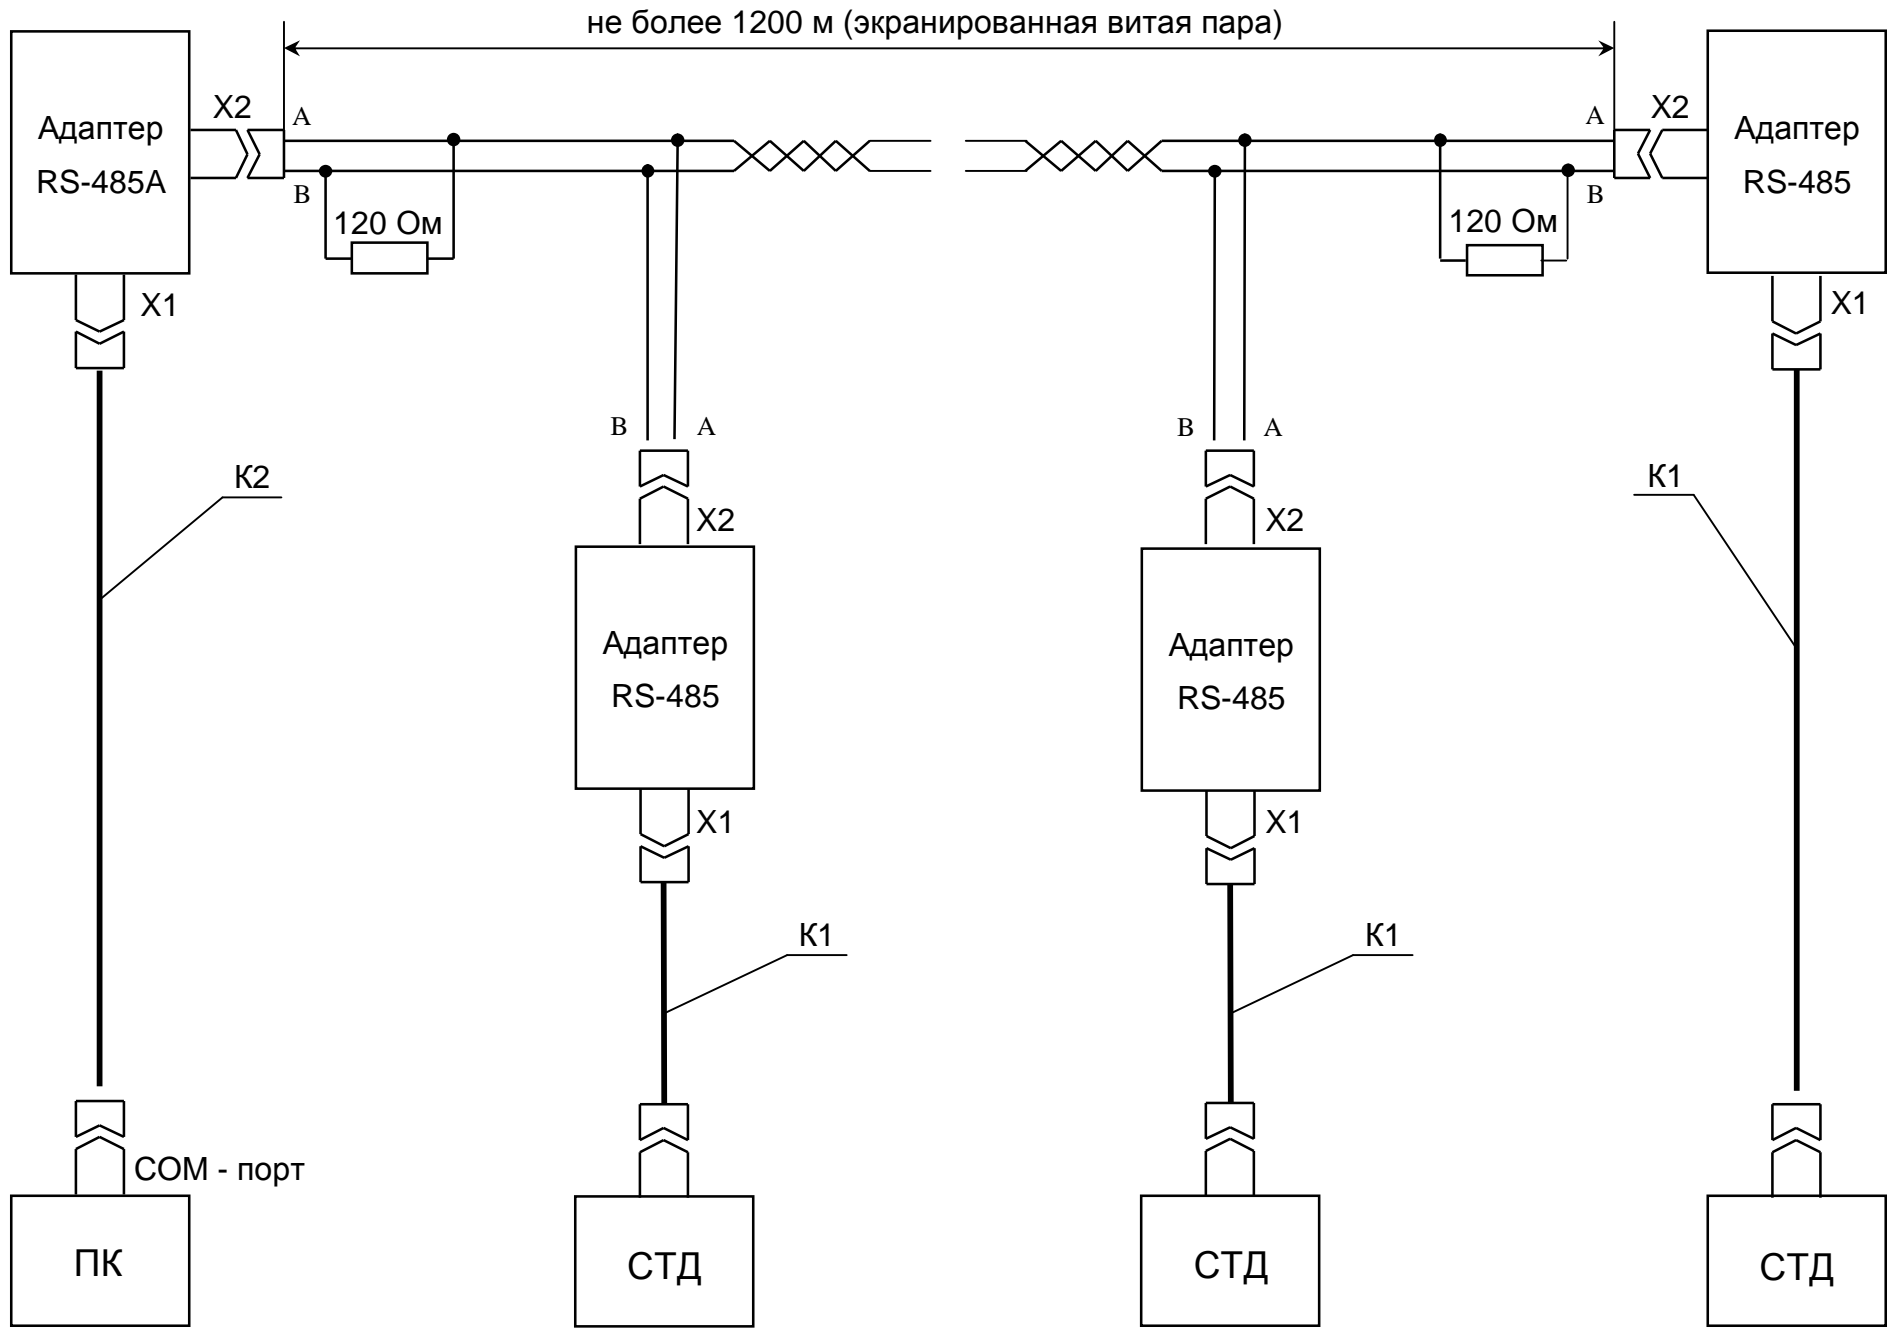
не более 1200 м (экранированная витая пара)

Адаптер RS-485A

X2

A

B

120 Ом

A

B

120 Ом

X2

Адаптер RS-485

X1

X1

B A

B A

K2

X2

X2

K1

Адаптер RS-485

Адаптер RS-485

X1

X1

K1

K1

COM - порт

ПК

СТД

СТД

СТД